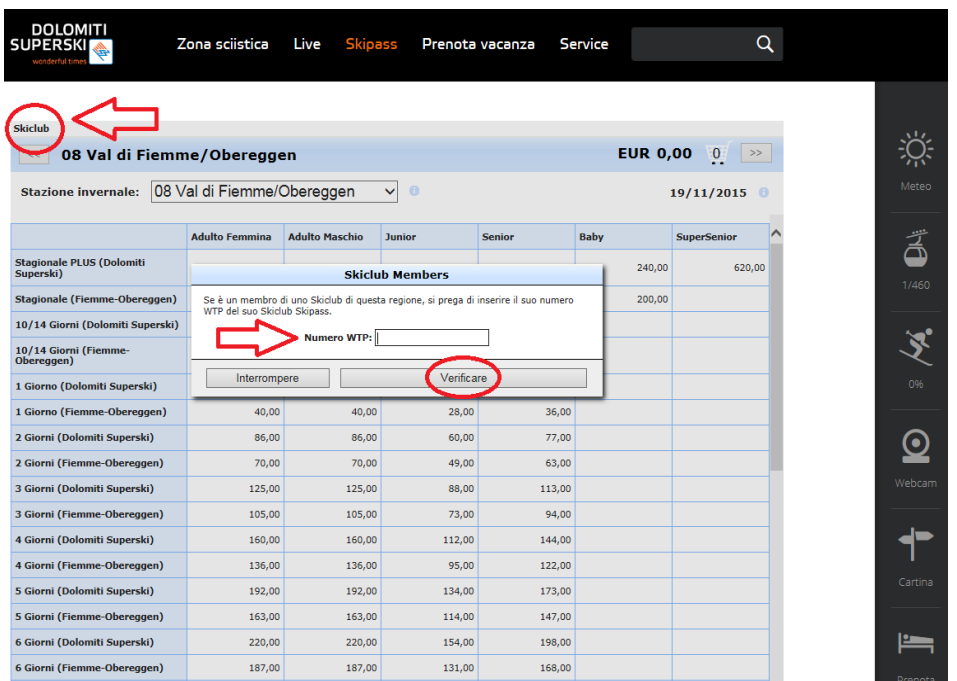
DOLOMITI SUPERSKI
wonderful times

Zona sciistica Live Skipass Prenota vacanza Service

Skiclub

<< 08 Val di Fiemme/Obereggen EUR 0,00 0 >>

Stazione invernale: 08 Val di Fiemme/Obereggen 19/11/2015

| | Adulto Femmina | Adulto Maschio | Junior | Senior | Baby | SuperSenior |
|---|---|---|---|---|---|---|
| Stagionale PLUS (Dolomiti Superski) | | | | | 240,00 | 620,00 |
| Stagionale (Fiemme-Obereggen) | | | | | 200,00 | |
| 10/14 Giorni (Dolomiti Superski) | | | | | | |
| 10/14 Giorni (Fiemme-Obereggen) | | | | | | |
| 1 Giorno (Dolomiti Superski) | | | | | | |
| 1 Giorno (Fiemme-Obereggen) | 40,00 | 40,00 | 28,00 | 36,00 | | |
| 2 Giorni (Dolomiti Superski) | 86,00 | 86,00 | 60,00 | 77,00 | | |
| 2 Giorni (Fiemme-Obereggen) | 70,00 | 70,00 | 49,00 | 63,00 | | |
| 3 Giorni (Dolomiti Superski) | 125,00 | 125,00 | 88,00 | 113,00 | | |
| 3 Giorni (Fiemme-Obereggen) | 105,00 | 105,00 | 73,00 | 94,00 | | |
| 4 Giorni (Dolomiti Superski) | 160,00 | 160,00 | 112,00 | 144,00 | | |
| 4 Giorni (Fiemme-Obereggen) | 136,00 | 136,00 | 95,00 | 122,00 | | |
| 5 Giorni (Dolomiti Superski) | 192,00 | 192,00 | 134,00 | 173,00 | | |
| 5 Giorni (Fiemme-Obereggen) | 163,00 | 163,00 | 114,00 | 147,00 | | |
| 6 Giorni (Dolomiti Superski) | 220,00 | 220,00 | 154,00 | 198,00 | | |
| 6 Giorni (Fiemme-Obereggen) | 187,00 | 187,00 | 131,00 | 168,00 | | |

Skiclub Members

Se è un membro di uno Skiclub di questa regione, si prega di inserire il suo numero WTP del suo Skiclub Skipass.

Numero WTP:

Interrompere Verificare

Meteo
1/460
0%
Webcam
Cartina
Prenota